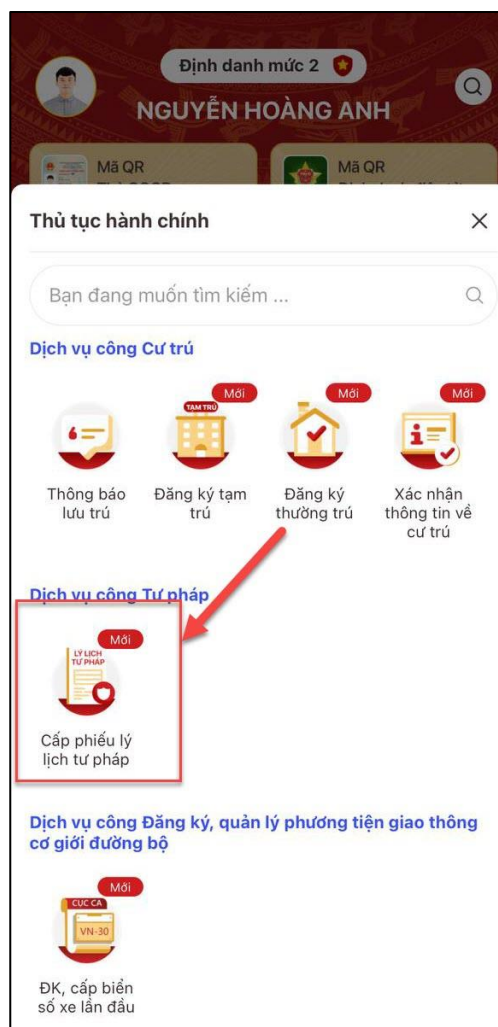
Định danh mức 2

NGUYỄN HOÀNG ANH

Mã QR

Mã QR

Thủ tục hành chính

Bạn đang muốn tìm kiếm ...

Dịch vụ công Cư trú

Mới

TẠM TRÚ

Mới

Mới

Thông báo lưu trú

Đăng ký tạm trú

Đăng ký thường trú

Xác nhận thông tin về cư trú

Dịch vụ công Tư pháp

Mới

LÝ LỊCH TƯ PHÁP

Cấp phiếu lý lịch tư pháp

Dịch vụ công Đăng ký, quản lý phương tiện giao thông cơ giới đường bộ

Mới

CỤC CA

VN-30

ĐK, cấp biển số xe lần đầu